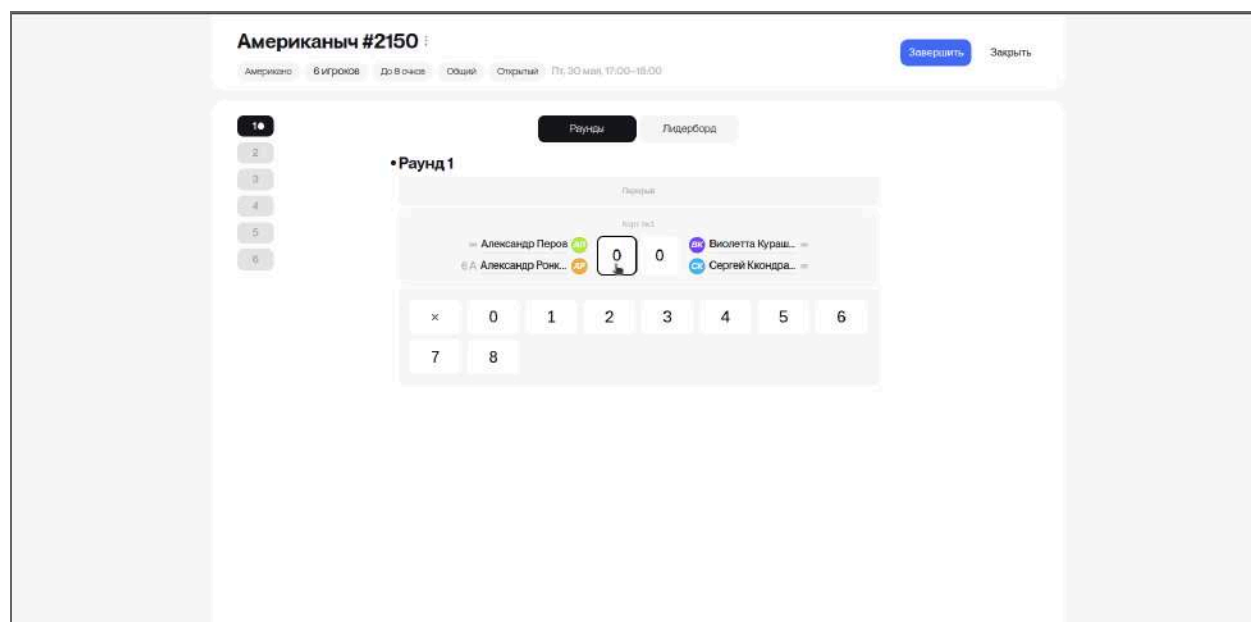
Американыч #2150

Американо 6 игроков До 8 очков Общий Открытый Пт, 30 мая, 17:00–18:00

Завершить Закрыть

1
2
3
4
5
6

Раунды Лидерборд

• Раунд 1

Перерыв

Корт №1

— Александр Перов АП
6 А Александр Ронк... АР
0 0
ВК Виолетта Кураш... —
СК Сергей Ккондра... —

× 0 1 2 3 4 5 6
7 8